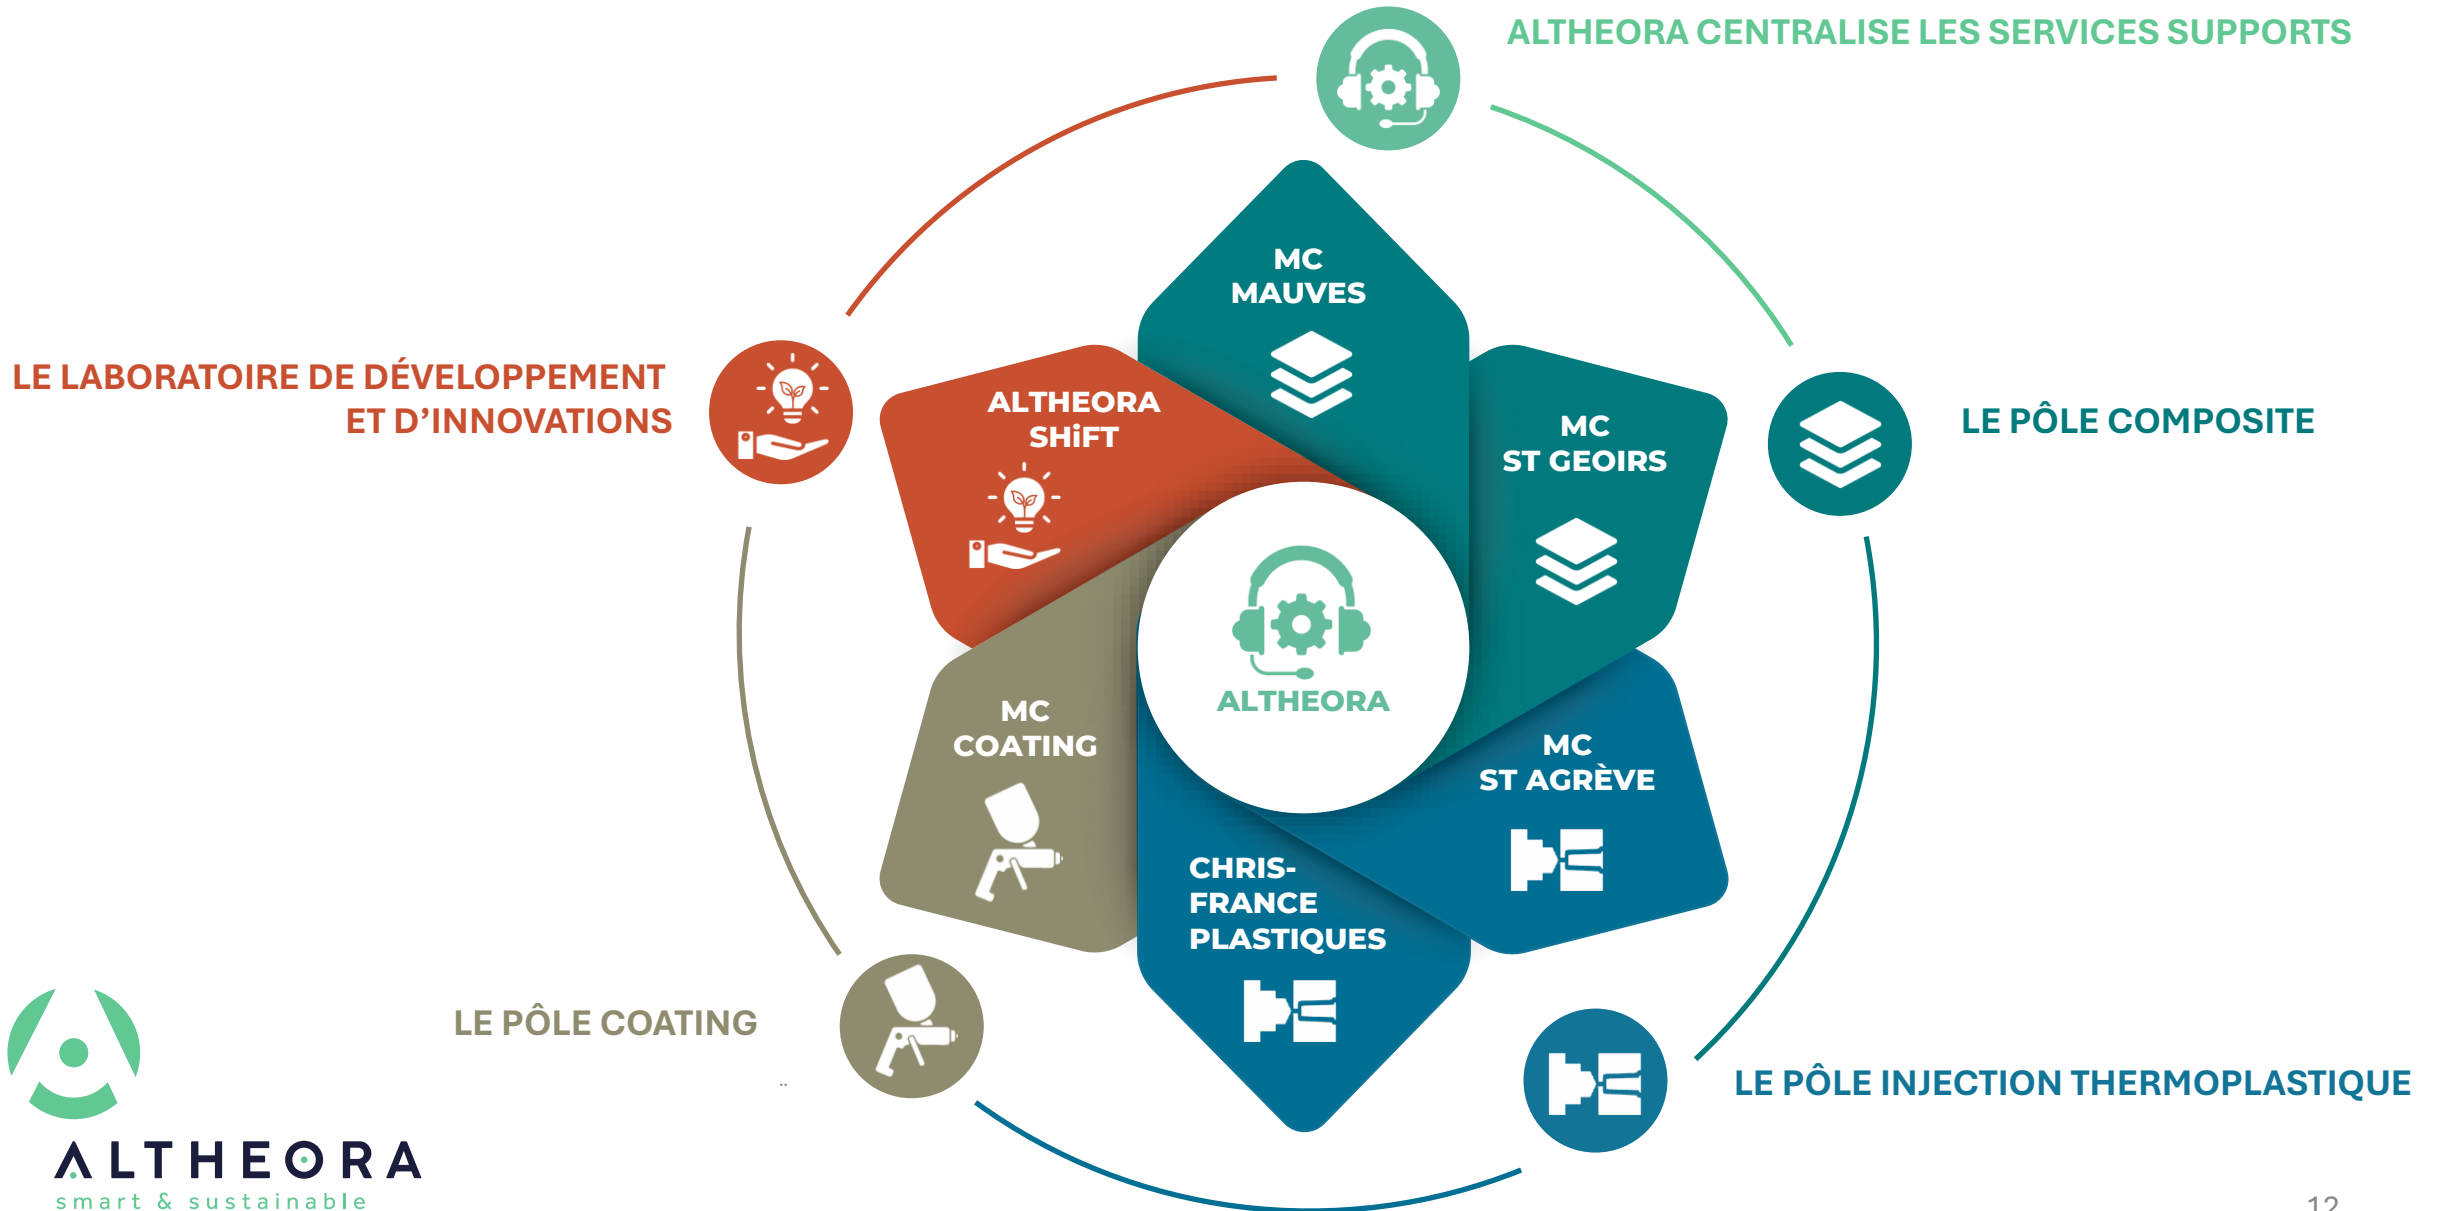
ALTHEORA CENTRALISE LES SERVICES SUPPORTS

LE LABORATOIRE DE DÉVELOPPEMENT ET D'INNOVATIONS

MC MAUVES

ALTHEORA SHiFT

MC ST GEOIRS

LE PÔLE COMPOSITE

ALTHEORA

MC COATING

MC ST AGRÈVE

CHRIS-FRANCE PLASTIQUES

LE PÔLE COATING

LE PÔLE INJECTION THERMOPLASTIQUE

ALTHEORA
smart & sustainable

12